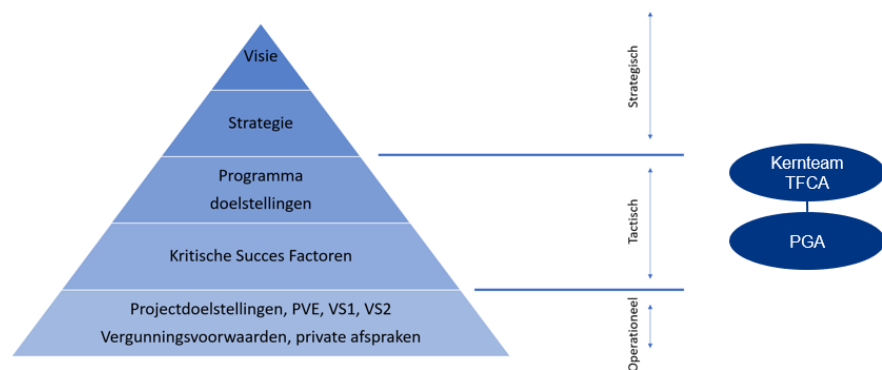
Visie

Strategie

Programma doelstellingen

Kritische Succes Factoren

Projectdoelstellingen, PVE, VS1, VS2
Vergunningsvoorwaarden, private afspraken

Strategisch

Tactisch

Operationeel

Kernteam TFCA

PGA